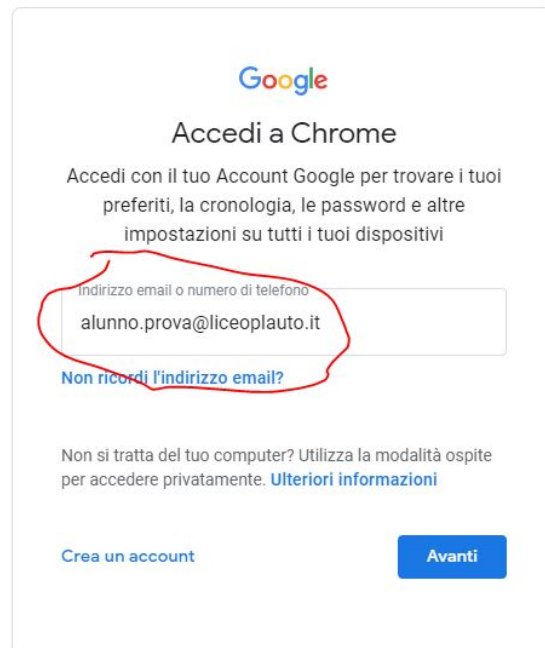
Google

Accedi a Chrome

Accedi con il tuo Account Google per trovare i tuoi preferiti, la cronologia, le password e altre impostazioni su tutti i tuoi dispositivi

Indirizzo email o numero di telefono

alunno.prova@liceoplauto.it

Non ricordi l'indirizzo email?

Non si tratta del tuo computer? Utilizza la modalità ospite per accedere privatamente. Ulteriori informazioni

Crea un account

Avanti